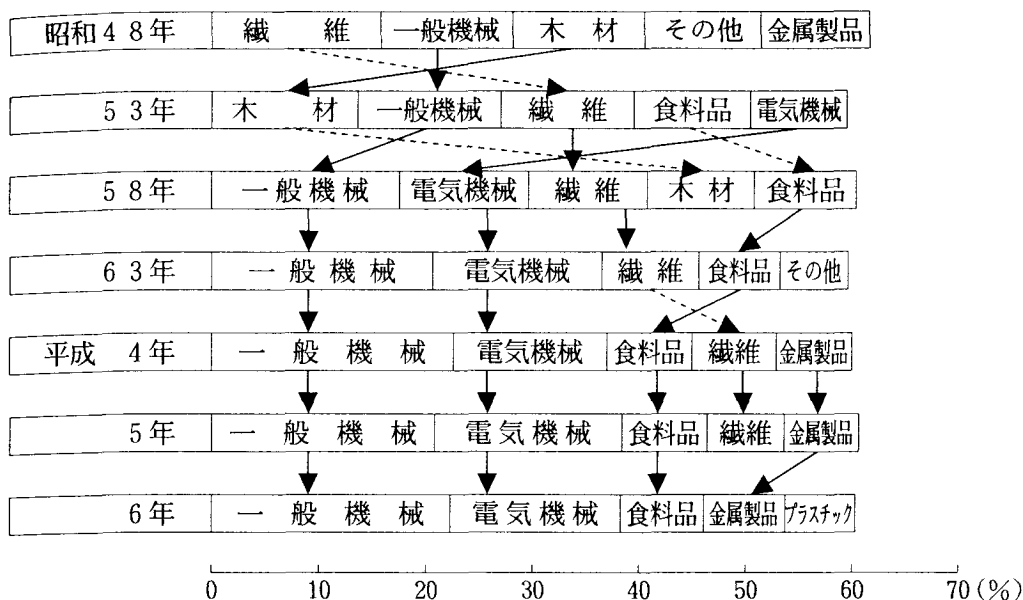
| 昭和48年 | 繊維 | 一般機械 | 木材 | その他 | 金属製品 |
|---|---|---|---|---|---|
| 53年 | 木材 | 一般機械 | 繊維 | 食料品 | 電気機械 |
| 58年 | 一般機械 | 電気機械 | 繊維 | 木材 | 食料品 |
| 63年 | 一般機械 | 電気機械 | 繊維 | 食料品 | その他 |
| 平成 4年 | 一般機械 | 電気機械 | 食料品 | 繊維 | 金属製品 |
| 5年 | 一般機械 | 電気機械 | 食料品 | 繊維 | 金属製品 |
| 6年 | 一般機械 | 電気機械 | 食料品 | 金属製品 | プラスチック |

0 10 20 30 40 50 60 70(%)